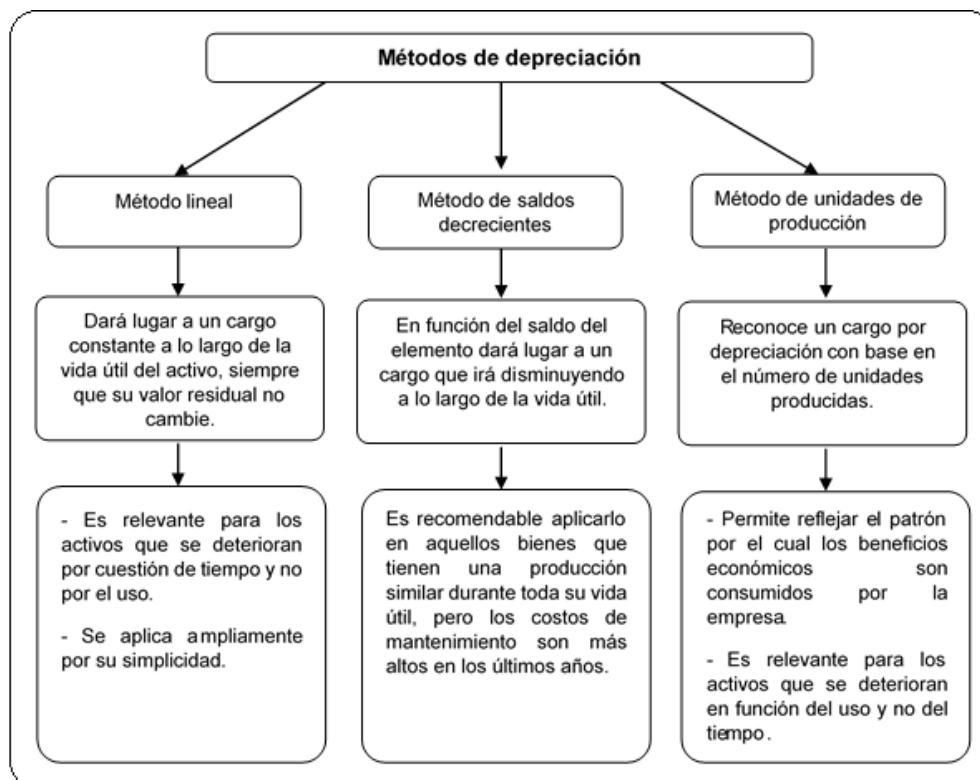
Métodos de depreciación

Método lineal

Dará lugar a un cargo constante a lo largo de la vida útil del activo, siempre que su valor residual no cambie.

- Es relevante para los activos que se deterioran por cuestión de tiempo y no por el uso.

- Se aplica ampliamente por su simplicidad.

Método de saldos decrecientes

En función del saldo del elemento dará lugar a un cargo que irá disminuyendo a lo largo de la vida útil.

Es recomendable aplicarlo en aquellos bienes que tienen una producción similar durante toda su vida útil, pero los costos de mantenimiento son más altos en los últimos años.

Método de unidades de producción

Reconoce un cargo por depreciación con base en el número de unidades producidas.

- Permite reflejar el patrón por el cual los beneficios económicos son consumidos por la empresa.

- Es relevante para los activos que se deterioran en función del uso y no del tiempo.